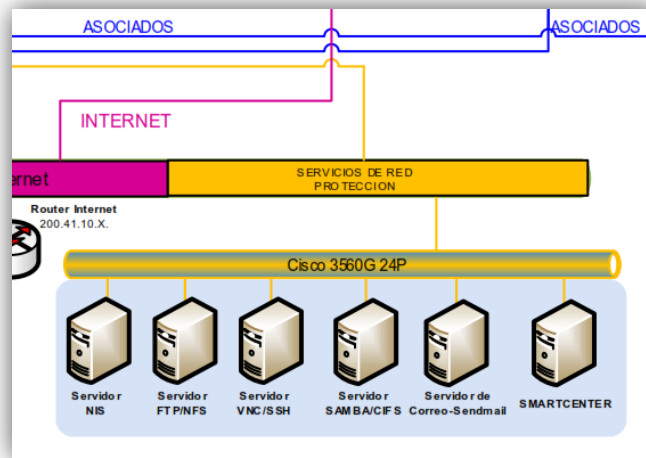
ASOCIADOS

ASOCIADOS

INTERNET

ernet

SERVICIOS DE RED
PROTECCION

Router Internet
200.41.10.X.

Cisco 3560G 24P

Servidor
NIS

Servidor
FTP/NFS

Servidor
VNC/SSH

Servidor
SAMBA/CIFS

Servidor de
Correo-Sendmail

SMARTCENTER